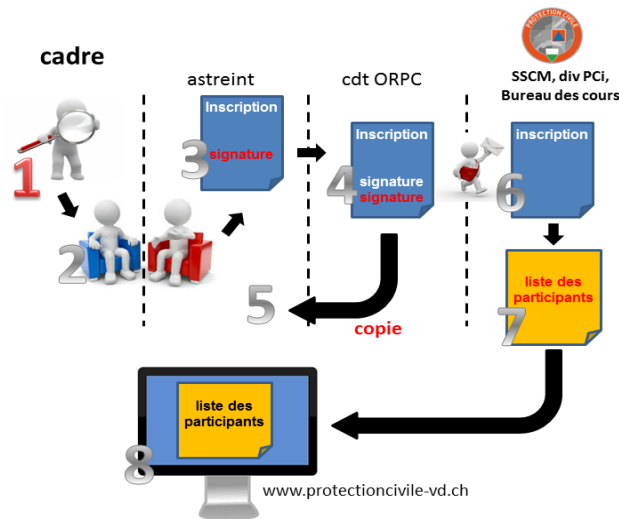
PROTECTION CIVILE

cadre

astreint

cdt ORPC

SSCM, div PCi, Bureau des cours

1

2

Inscription
3 signature

Inscription
4 signature signature

inscription
6

5

copie

liste des participants
7

liste des participants
8

www.protectioncivile-vd.ch